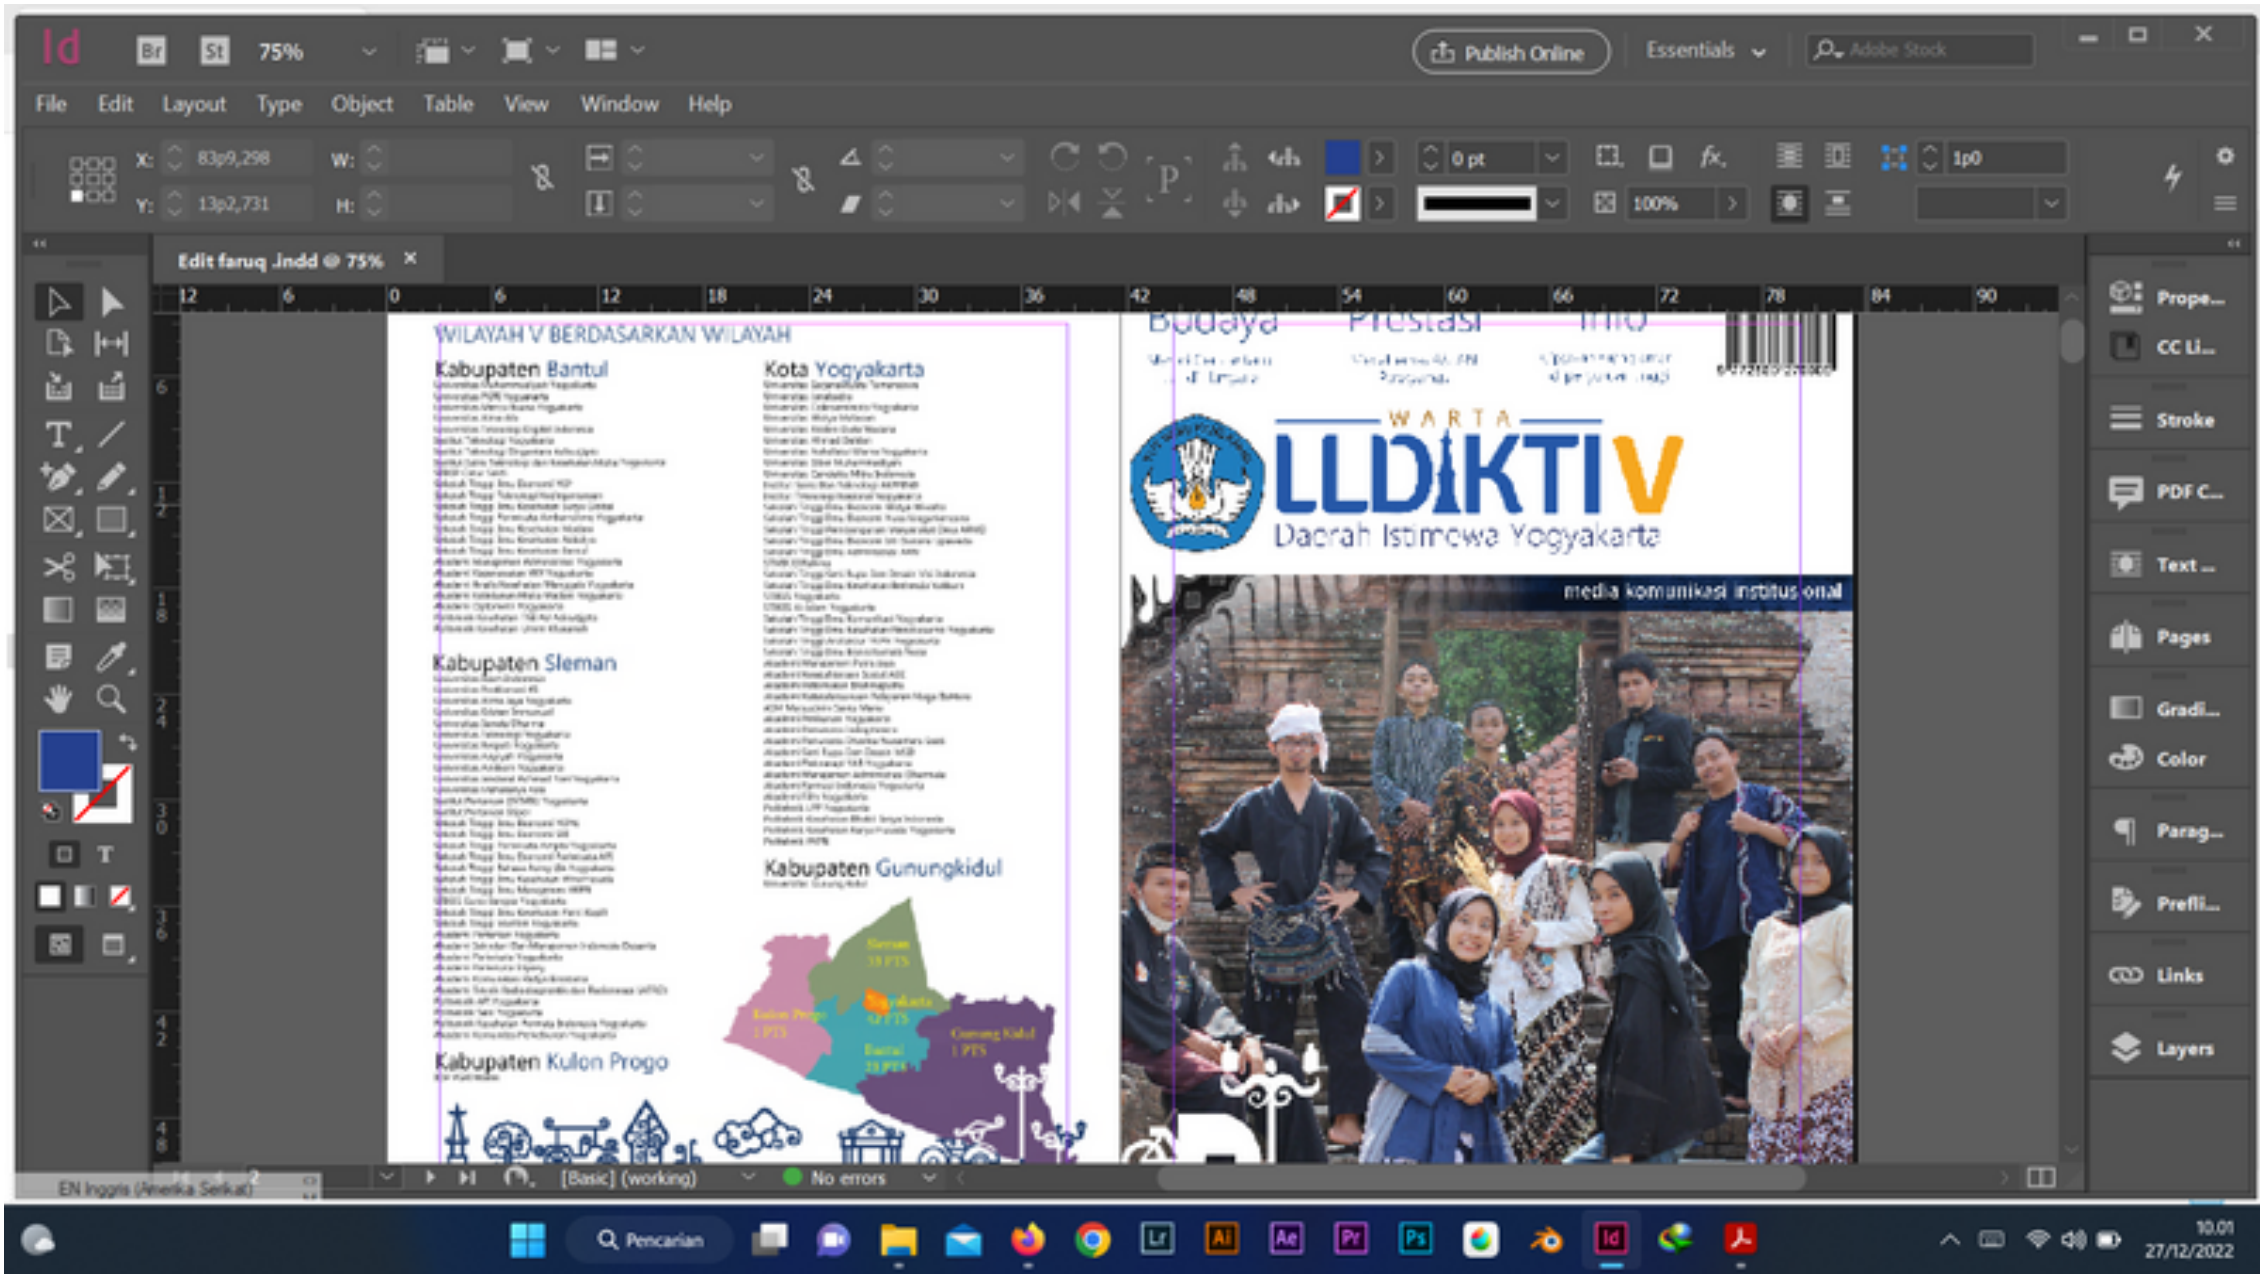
Id Br St 75%

Publish Online Essentials Adobe Stock

File Edit Layout Type Object Table View Window Help

X: 83p9,298 W:
Y: 13p2,731 H:

0 pt
100%
1p0

Edit faruq .indd @ 75% ×

12 6 0 6 12 18 24 30 36 42 48 54 60 66 72 78 84 90

WILAYAH V BERDASARKAN WILAYAH

Kabupaten Bantul

Kota Yogyakarta

Kabupaten Sleman

Kabupaten Gunungkidul

Kabupaten Kulon Progo

Sleman
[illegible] PTS

Yogyakarta
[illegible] PTS

Kulon Progo
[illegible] PTS

Bantul
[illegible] PTS

Gunung Kidul
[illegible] PTS

Budaya Prestasi Info

WARTA
LLDIKTI V
Daerah Istimewa Yogyakarta

media komunikasi institusional

Prope...
CC Li...
Stroke
PDF C...
Text ...
Pages
Gradi...
Color
Parag...
Prefli...
Links
Layers

EN Inggris (Amerika Serikat)
[Basic] (working) No errors

Pencarian

10.01
27/12/2022